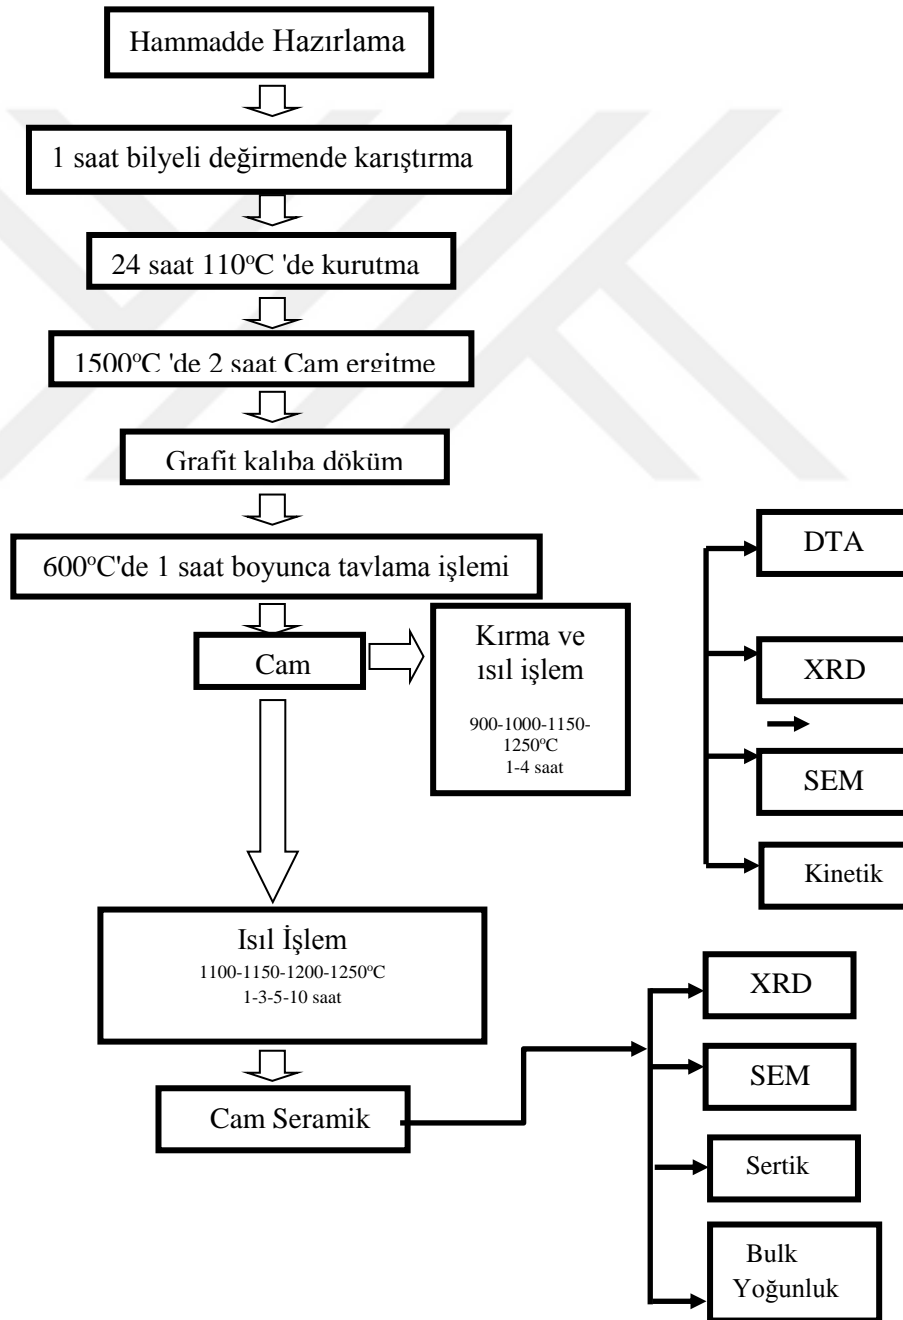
Hammadde Hazırlama

1 saat bilyeli değirmende karıştırma

24 saat 110$^{o}$C 'de kurutma

1500$^{o}$C 'de 2 saat Cam ergitme

Grafit kalıba döküm

600$^{o}$C'de 1 saat boyunca tavlama işlemi

Cam

Kırma ve ısıl işlem

900-1000-1150-1250$^{o}$C
1-4 saat

DTA

XRD

SEM

Kinetik

Isıl İşlem
1100-1150-1200-1250$^{o}$C
1-3-5-10 saat

Cam Seramik

XRD

SEM

Sertik

Bulk Yoğunluk